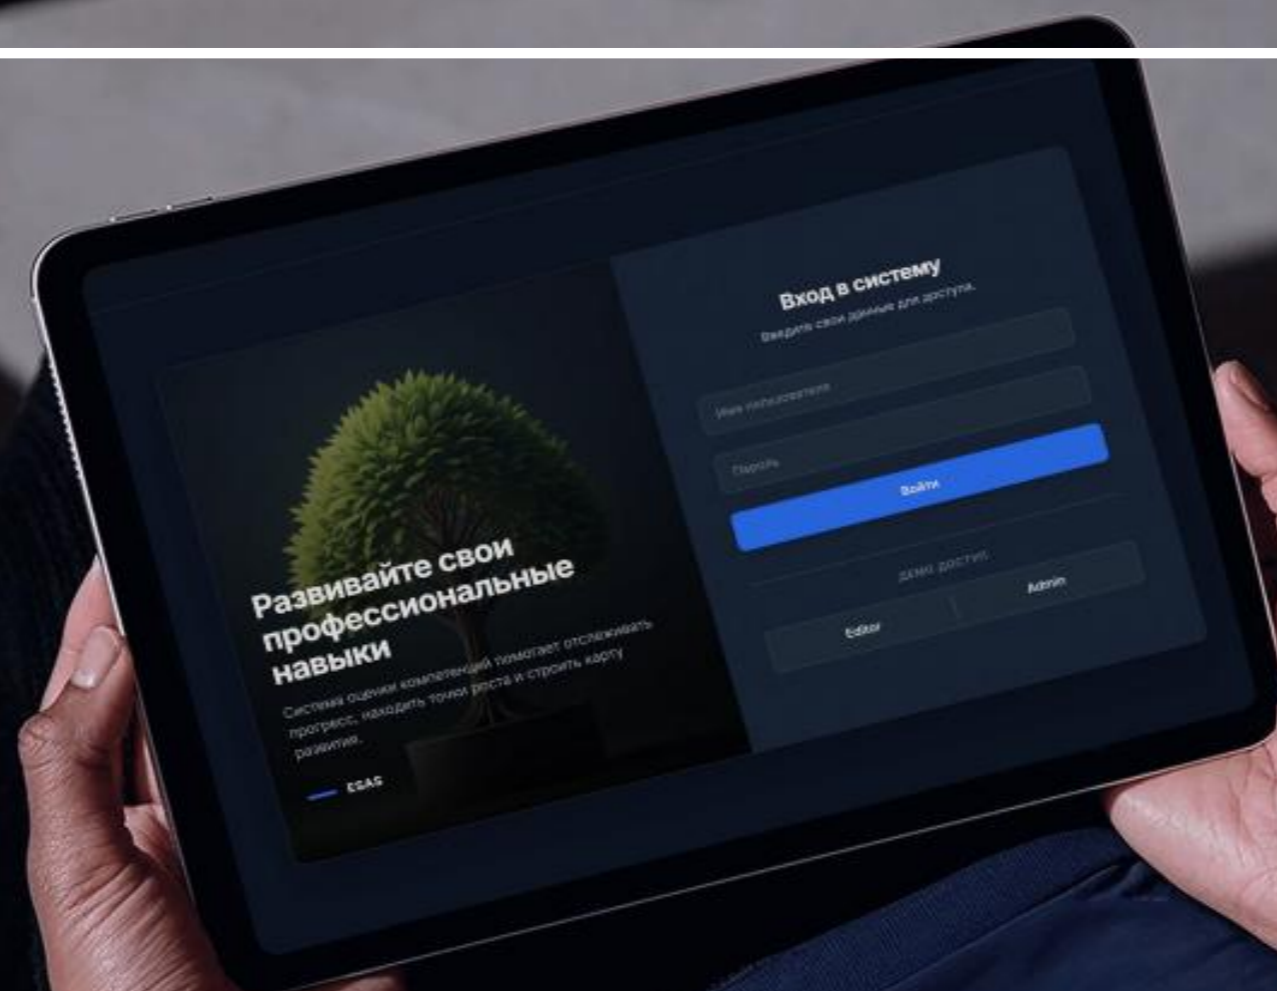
Развивайте свои профессиональные навыки

Система оценки компетенций помогает отслеживать прогресс, находить точки роста и строить карту развития.

ESAS

Вход в систему

Введите свои данные для доступа.

Имя пользователя

Пароль

Войти

Демо доступ

Editor

Admin